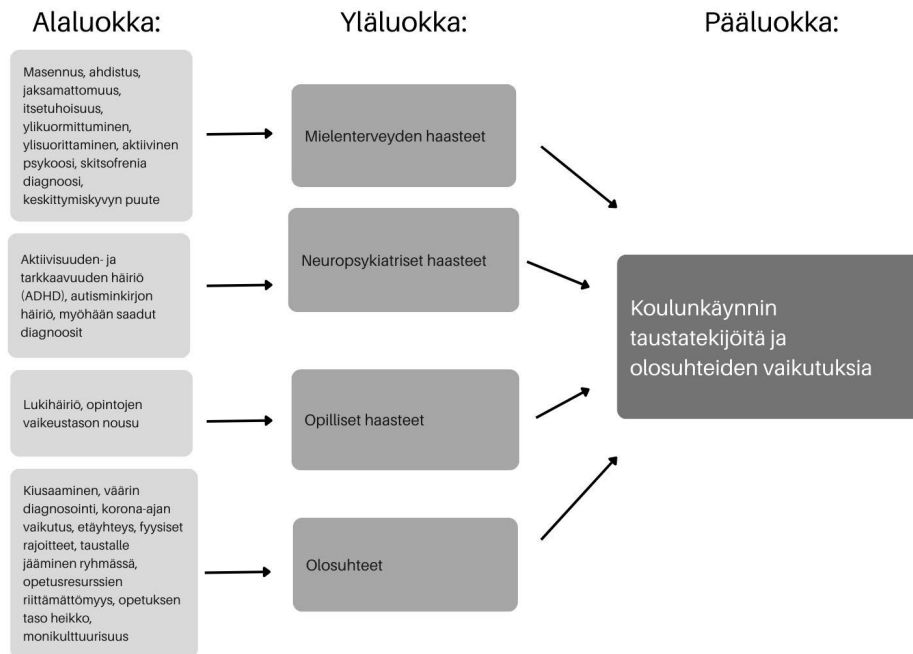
Alaluokka:

Yläluokka:

Pääluokka:

Masennus, ahdistus, jaksamattomuus, itsetuhoisuus, ylikuormittuminen, ylisuorittaminen, aktiivinen psykoosi, skitsofrenia diagnoosi, keskittymiskyvyn puute

Mielenterveyden haasteet

Aktiivisuuden- ja tarkkaavuuden häiriö (ADHD), autisminkirjon häiriö, myöhään saadut diagnoosit

Neuropsykiatriset haasteet

Koulunkäynnin taustatekijöitä ja olosuhteiden vaikutuksia

Lukihäiriö, opintojen vaikeustason nousu

Opilliset haasteet

Kiusaaminen, väärin diagnosointi, korona-ajan vaikutus, etäyhteys, fyysiset rajoitteet, taustalle jääminen ryhmässä, opetusresurssien riittämättömyys, opetuksen taso heikko, monikulttuurisuus

Olosuhteet